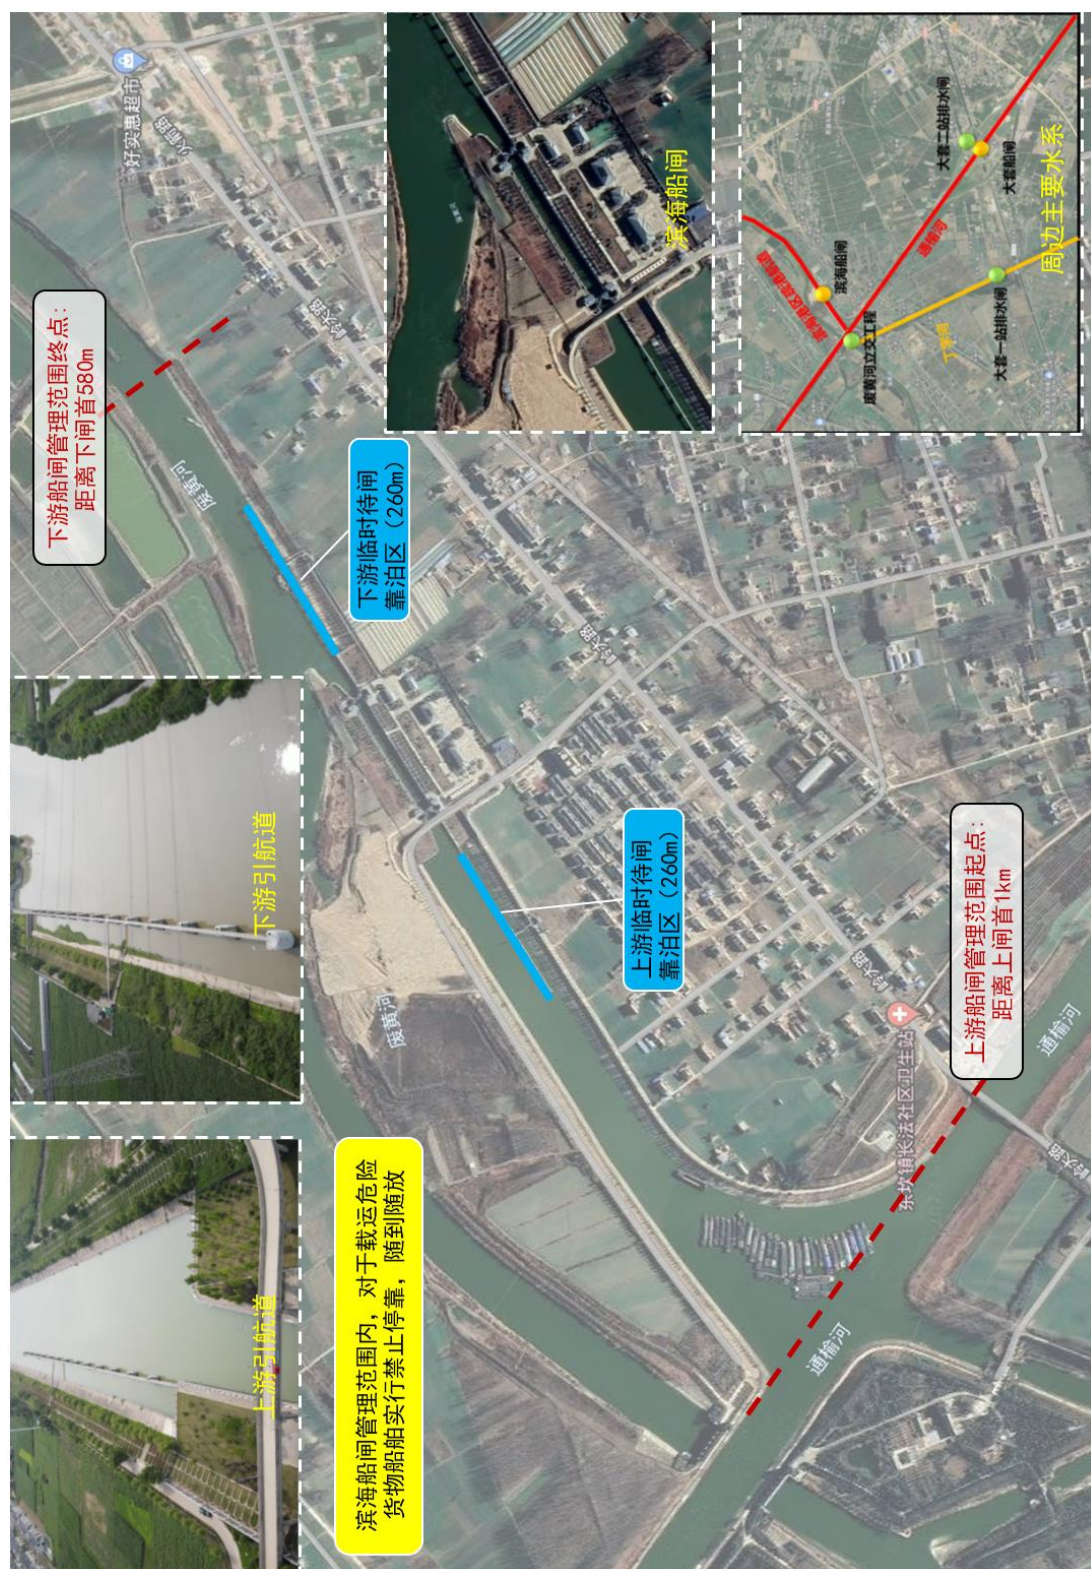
下游船闸管理范围终点：距离下闸首580m

下游临时待闸靠泊区（260m）

上游临时待闸靠泊区（260m）

上游船闸管理范围起点：距离上闸首1km

滨海船闸

周边主要水系

滨海船闸

大套二站排水闸

大套船闸

通榆河

废黄河立交工程

大套一站排水闸

下游引航道

上游引航道

滨海船闸管理范围内，对于载运危险货物船舶实行禁止停靠，随到随放

废黄河

通榆河

好实惠超市

东坎镇长法社区卫生站